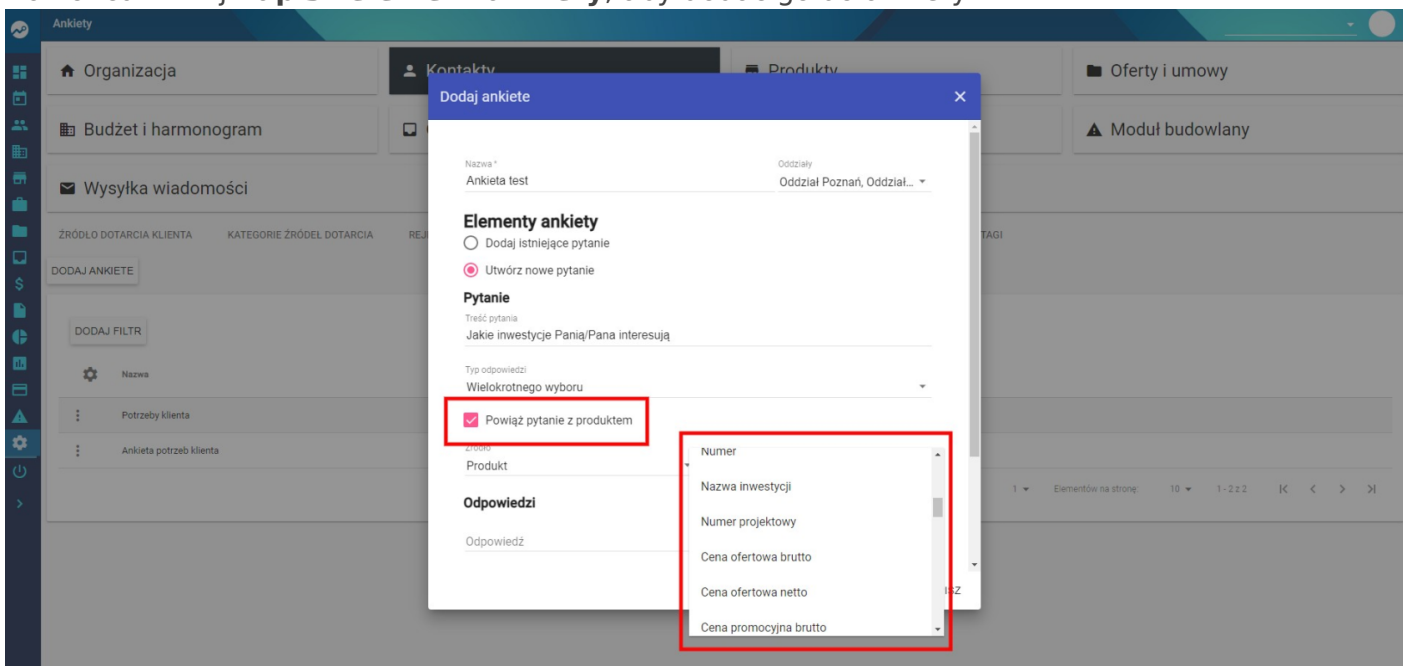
Ankiety

Organizacja

Kontakty

Produkty

Oferty i umowy

Budżet i harmonogram

Moduł budowlany

Wysyłka wiadomości

ŹRÓDŁO DOTARCIA KLIENTA KATEGORIE ŹRÓDEŁ DOTARCIA REJ

TAGI

DODAJ ANKIETE

DODAJ FILTR

Nazwa

Potrzeby klienta

Ankieta potrzeb klienta

1 Elementów na stronę: 10 1 - 2 z 2

Dodaj ankiete

Nazwa *
Ankieta test

Oddziały
Oddział Poznań, Oddział...

Elementy ankiety

Dodaj istniejące pytanie

Utwórz nowe pytanie

Pytanie

Treść pytania
Jakie inwestycje Panią/Pana interesują

Typ odpowiedzi
Wielokrotnego wyboru

Powiąż pytanie z produktem

Źródło
Produkt

Odpowiedzi

Odpowiedź

Numer

Nazwa inwestycji

Numer projektowy

Cena ofertowa brutto

Cena ofertowa netto

Cena promocyjna brutto

SZ